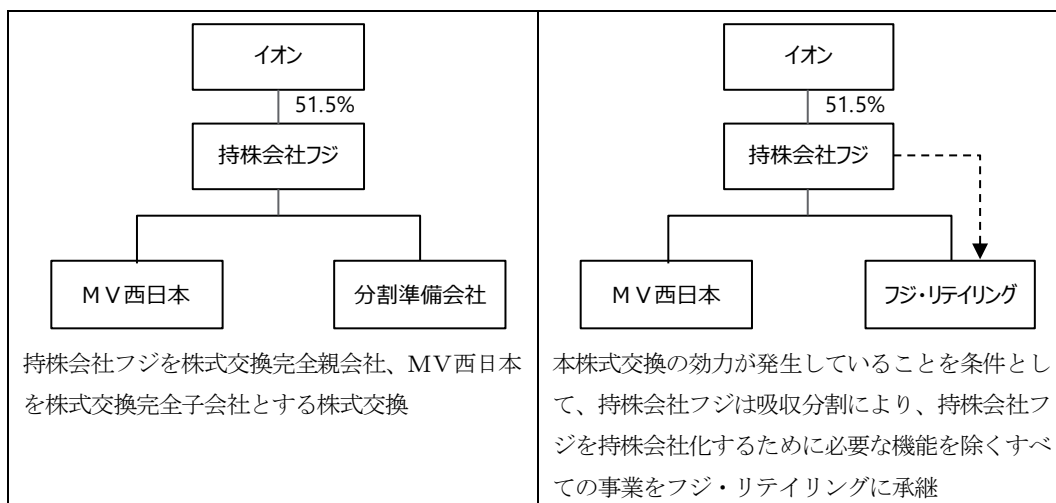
イオン

51.5%

持株会社フジ

ＭＶ西日本

分割準備会社

持株会社フジを株式交換完全親会社、ＭＶ西日本を株式交換完全子会社とする株式交換

イオン

51.5%

持株会社フジ

ＭＶ西日本

フジ・リテイリング

本株式交換の効力が発生していることを条件として、持株会社フジは吸収分割により、持株会社フジを持株会社化するために必要な機能を除くすべての事業をフジ・リテイリングに承継